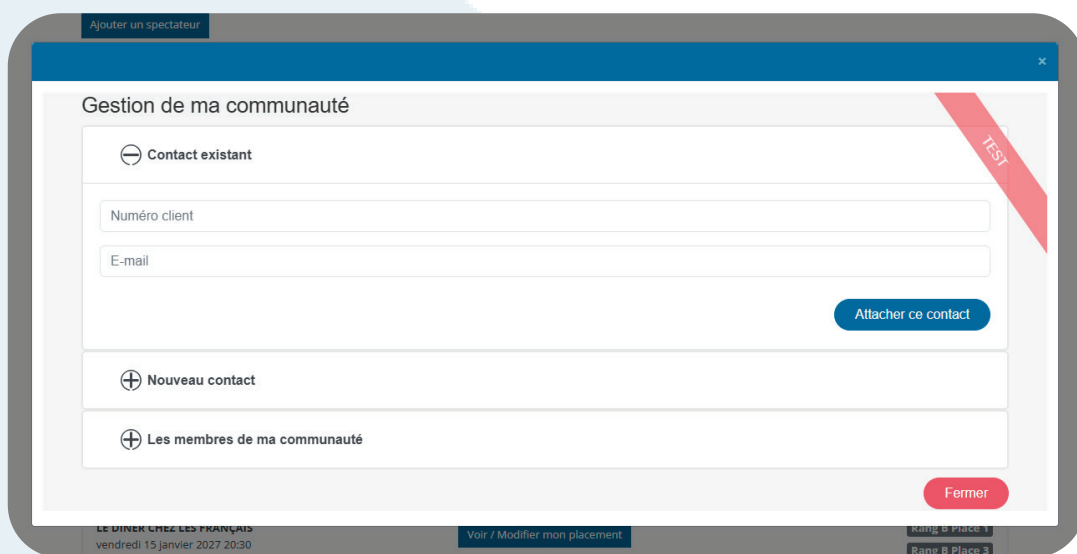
Ajouter un spectateur

×

Gestion de ma communauté

TEST

Contact existant

Numéro client

E-mail

Attacher ce contact

Nouveau contact

Les membres de ma communauté

Fermer

LE DINER CHEZ LES FRANÇAIS
vendredi 15 janvier 2027 20:30

Voir / Modifier mon placement

Rang B Place 1
Rang B Place 3